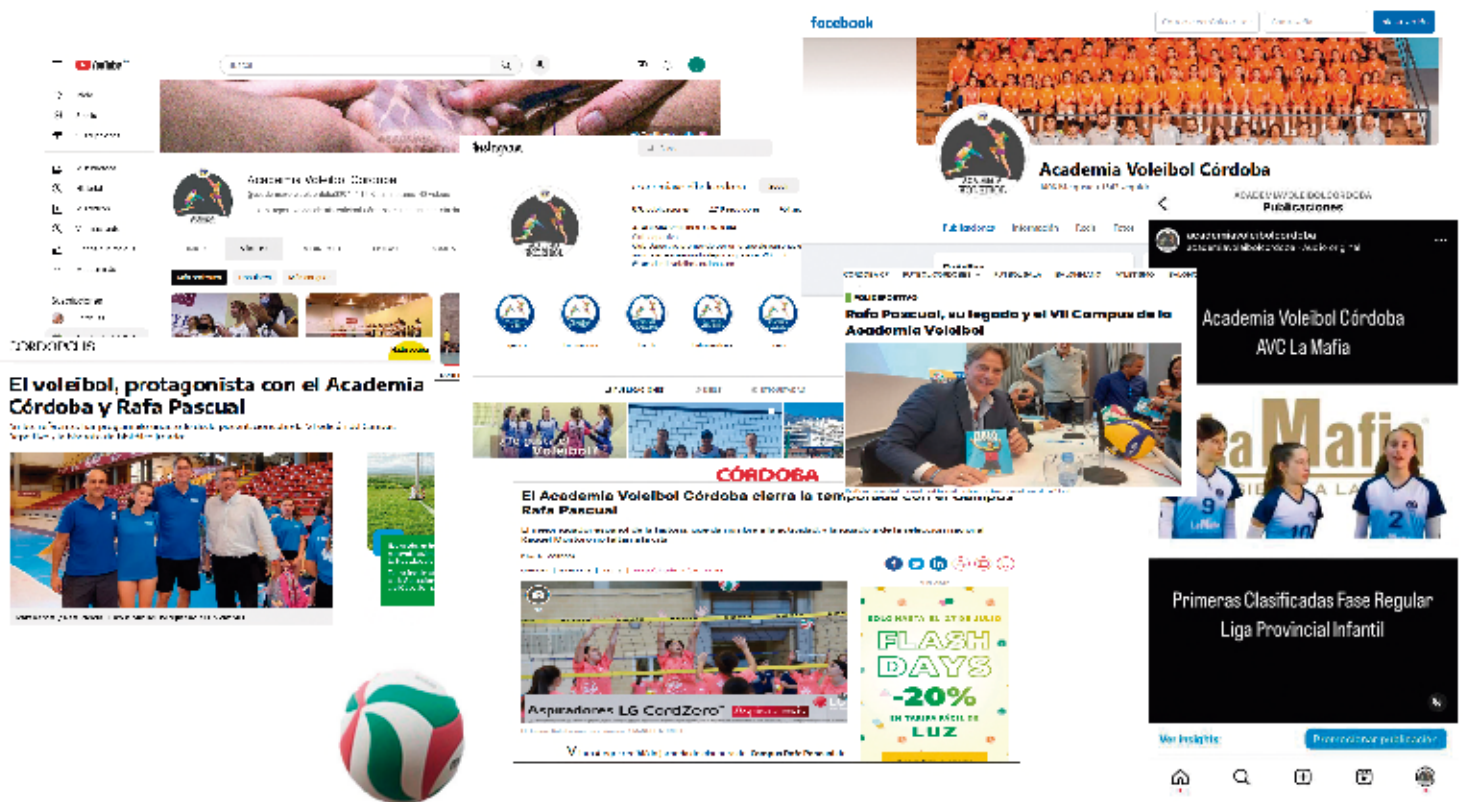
facebook

YouTube

Academia Voleibol Córdoba

Instagram

Academia Voleibol Córdoba

Publicaciones

ACADEMIAVOLEIBOLCORDOBA
Publicaciones

academiavoleibolcordoba

Academia Voleibol Córdoba
AVC La Mafia

La Mafia

9 10 2

Primeras Clasificadas Fase Regular
Liga Provincial Infantil

Ver insights

Promocionar publicación

CORDÓPOLIS

El voleibol, protagonista con el Academia Córdoba y Rafa Pascual

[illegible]

Rafa Pascual, su legado y el VII Campus de la Academia Voleibol

CÓRDOBA

El Academia Voleibol Córdoba cierra la temporada con el Campus Rafa Pascual

Aspiradores LG CordZero

SOLO HASTA EL 31 DE JULIO
FLASH DAYS
-20%
EN TARIFA FÁCIL DE
LUZ